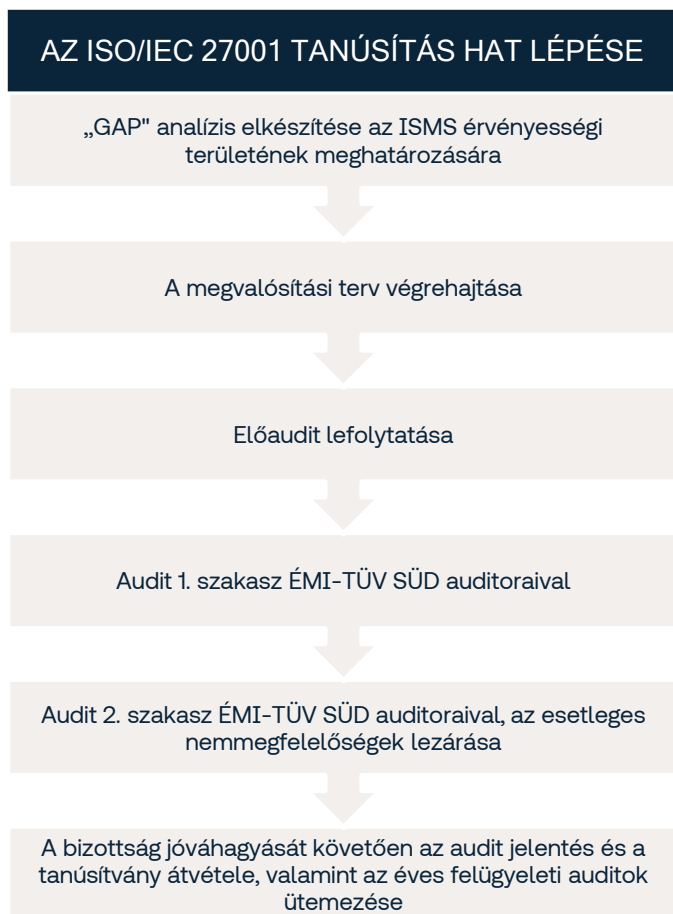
AZ ISO/IEC 27001 TANÚSÍTÁS HAT LÉPÉSE

„GAP" analízis elkészítése az ISMS érvényességi területének meghatározására

A megvalósítási terv végrehajtása

Előaudit lefolytatása

Audit 1. szakasz ÉMI-TÜV SÜD auditoraival

Audit 2. szakasz ÉMI-TÜV SÜD auditoraival, az esetleges nemmegfelelőségek lezárása

A bizottság jóváhagyását követően az audit jelentés és a tanúsítvány átvétele, valamint az éves felügyeleti auditok ütemezése